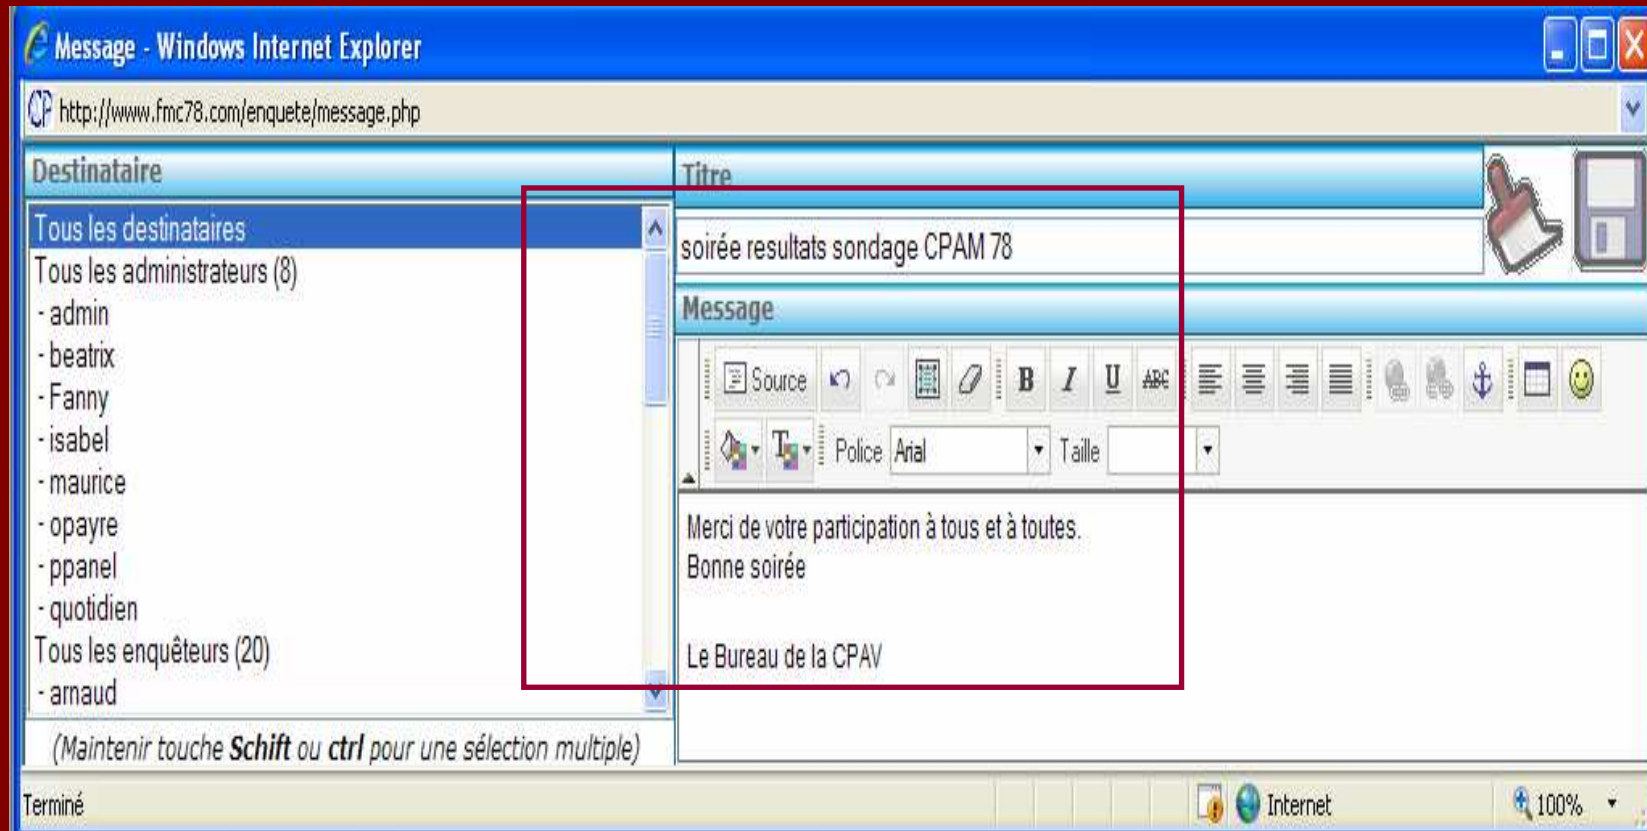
Message - Windows Internet Explorer

http://www.fmc78.com/enquete/message.php

Destinataire

Tous les destinataires
Tous les administrateurs (8)
- admin
- beatrix
- Fanny
- isabel
- maurice
- opayre
- ppanel
- quotidien
Tous les enquêteurs (20)
- arnaud

(Maintenir touche **Schift** ou **ctrl** pour une sélection multiple)

Titre

soirée resultats sondage CPAM 78

Message

Source B I U ABC

Police Arial Taille

Merci de votre participation à tous et à toutes.
Bonne soirée

Le Bureau de la CPAV

Terminé

Internet

100%